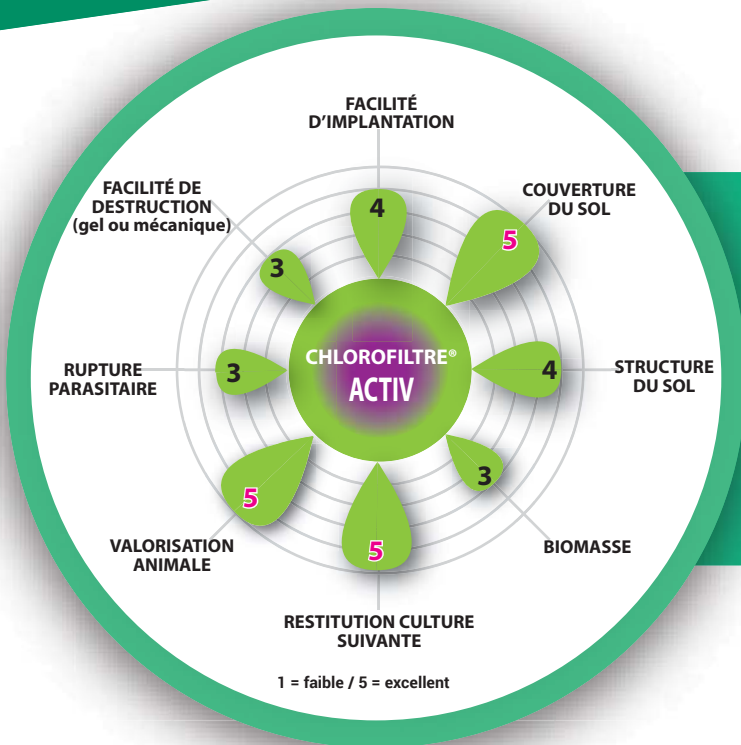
FACILITÉ D'IMPLANTATION
4

COUVERTURE DU SOL
5

STRUCTURE DU SOL
4

BIOMASSE
3

RESTITUTION CULTURE SUIVANTE
5

VALORISATION ANIMALE
5

RUPTURE PARASITAIRE
3

FACILITÉ DE DESTRUCTION (gel ou mécanique)
3

CHLOROFILTRE®
ACTIV

1 = faible / 5 = excellent